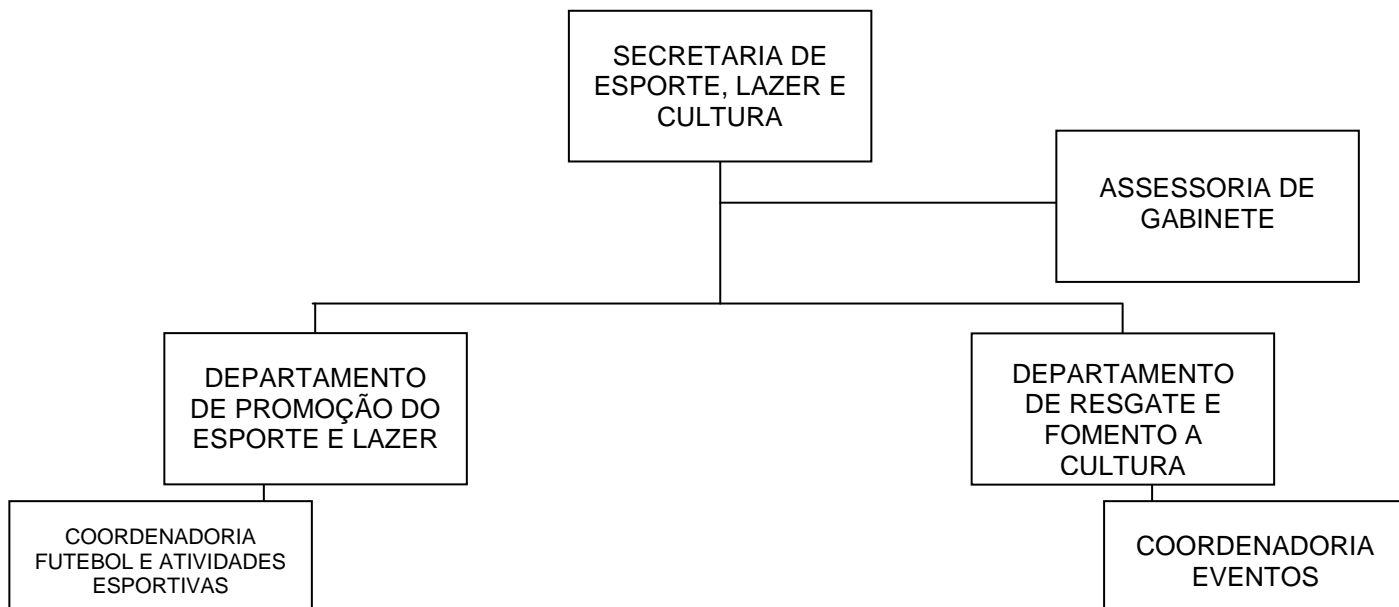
SECRETARIA DE ESPORTE, LAZER E CULTURA

ASSESSORIA DE GABINETE

DEPARTAMENTO DE PROMOÇÃO DO ESPORTE E LAZER

DEPARTAMENTO DE RESGATE E FOMENTO A CULTURA

COORDENADORIA FUTEBOL E ATIVIDADES ESPORTIVAS

COORDENADORIA EVENTOS